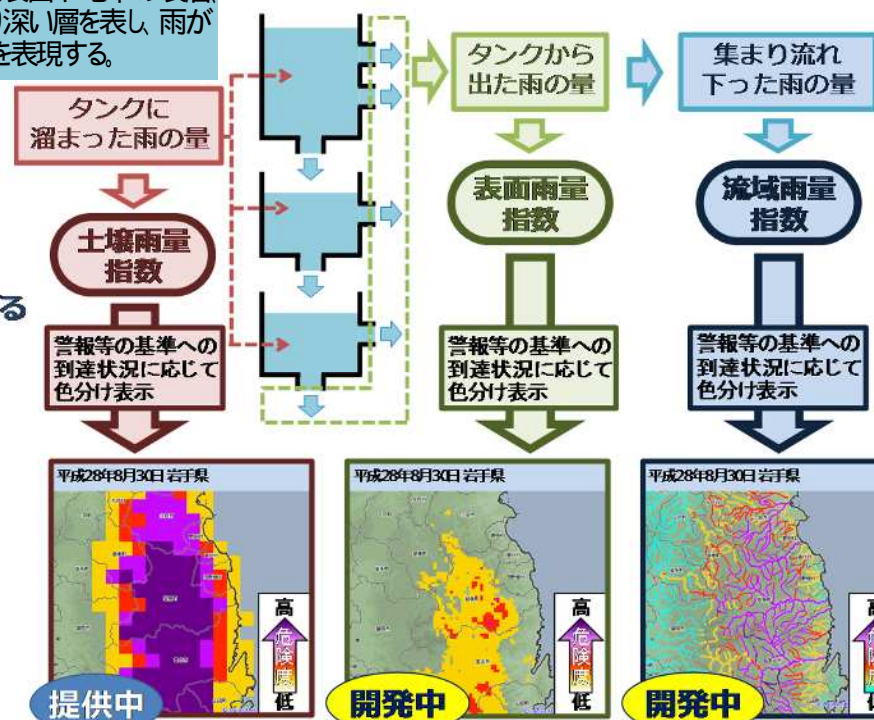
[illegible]
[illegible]深い層を表し、雨が
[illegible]を表現する。

タンクに
溜まった雨の量

土壌雨量
指数

警報等の基準への
到達状況に応じて
色分け表示

タンクから
出た雨の量

表面雨量
指数

警報等の基準への
到達状況に応じて
色分け表示

集まり流れ
下った雨の量

流域雨量
指数

警報等の基準への
到達状況に応じて
色分け表示

る

平成28年8月30日 岩手県
高
危険度
低
提供中

平成28年8月30日 岩手県
高
危険度
低
開発中

平成28年8月30日 岩手県
高
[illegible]
低
開発中